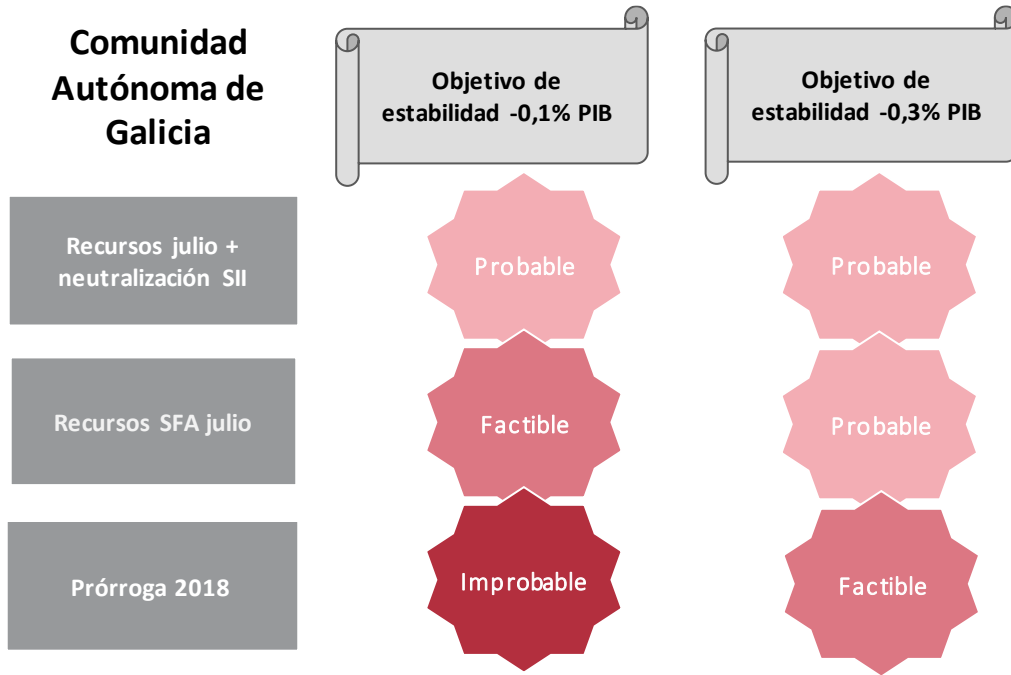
| Comunidad Autónoma de Galicia | Objetivo de estabilidad -0,1% PIB | Objetivo de estabilidad -0,3% PIB |
|---|---|---|
| Recursos julio + neutralización SII | Probable | Probable |
| Recursos SFA julio | Factible | Probable |
| Prórroga 2018 | Improbable | Factible |